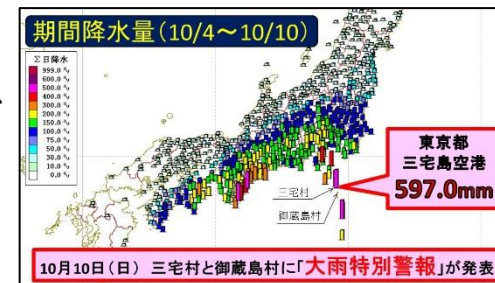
期間降水量(10/4〜10/10)

Σ日降水
999.0 ㎜
600.0 ㎜
500.0 ㎜
400.0 ㎜
300.0 ㎜
200.0 ㎜
150.0 ㎜
100.0 ㎜
75.0 ㎜
50.0 ㎜
30.0 ㎜
10.0 ㎜
0.0 ㎜

東京都
三宅島空港
597.0mm

三宅村
御蔵島村

10月10日(日) 三宅村と御蔵島村に「大雨特別警報」が発表